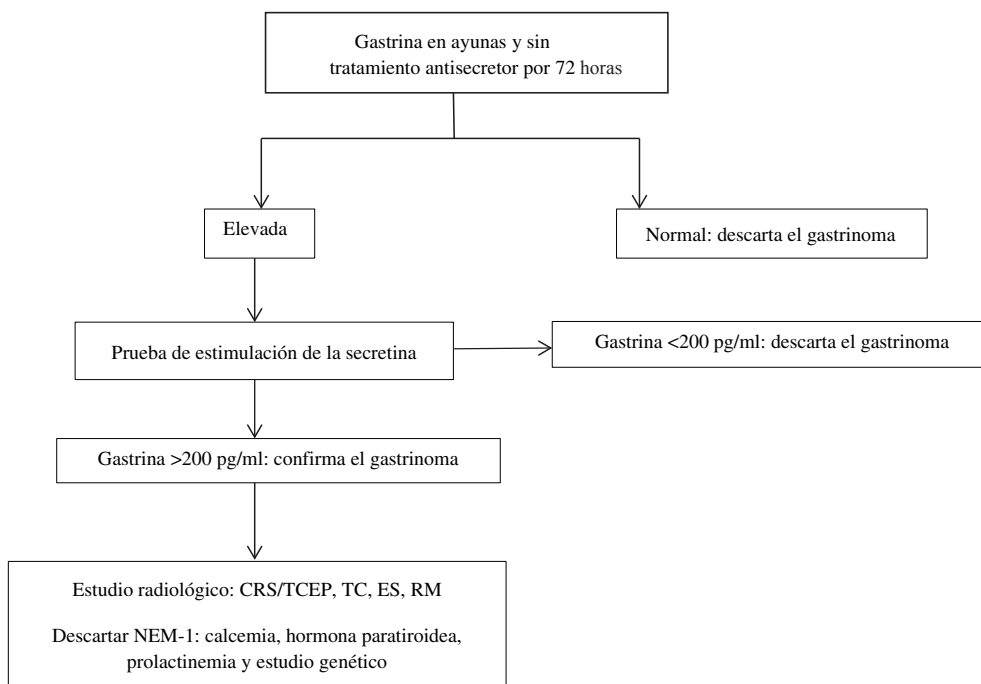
Gastrina en ayunas y sin tratamiento antisecretor por 72 horas

Elevada

Normal: descarta el gastrinoma

Prueba de estimulación de la secretina

Gastrina <200 pg/ml: descarta el gastrinoma

Gastrina >200 pg/ml: confirma el gastrinoma

Estudio radiológico: CRS/TCEP, TC, ES, RM

Descartar NEM-1: calcemia, hormona paratiroidea, prolactinemia y estudio genético